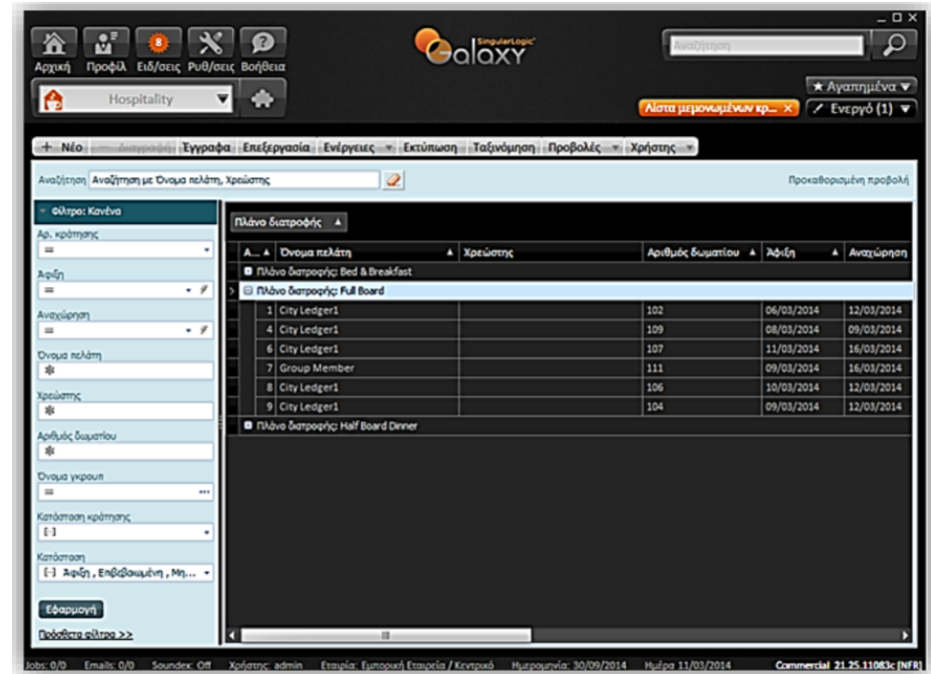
Αρχική Προφίλ Ειδ/σεις Ρυθ/σεις Βοήθεια

8

SingularLogic Galaxy

Αναζήτηση

Hospitality

★ Αγαπημένα

Λίστα μεμονωμένων κρ... ×

Ενεργό (1)

+ Νέο Διαγραφή Έγγραφα Επεξεργασία Ενέργειες Εκτύπωση Ταξινόμηση Προβολές Χρήστης

Αναζήτηση Αναζήτηση με Όνομα πελάτη, Χρεώστης

Προκαθορισμένη προβολή

Φίλτρα: Κανένα

Αρ. κράτησης
=

Άφιξη
=

Αναχώρηση
=

Όνομα πελάτη
*

Χρεώστης
*

Αριθμός δωματίου
*

Όνομα γκρουπ
=

Κατάσταση κράτησης
[-]

Κατάσταση
[-] Άφιξη , Επιβεβαιωμένη , Μη...

Εφαρμογή

Πρόσθετα φίλτρα >>

Πλάνο διατροφής ▲

| A... ▲ | Όνομα πελάτη ▲ | Χρεώστης | Αριθμός δωματίου ▲ | Άφιξη ▲ | Αναχώρηση |
|---|---|---|---|---|---|
| Πλάνο διατροφής: Bed & Breakfast | | | | | |
| Πλάνο διατροφής: Full Board | | | | | |
| 1 | City Ledger1 | | 102 | 06/03/2014 | 12/03/2014 |
| 4 | City Ledger1 | | 109 | 08/03/2014 | 09/03/2014 |
| 6 | City Ledger1 | | 107 | 11/03/2014 | 16/03/2014 |
| 7 | Group Member | | 111 | 09/03/2014 | 16/03/2014 |
| 8 | City Ledger1 | | 106 | 10/03/2014 | 12/03/2014 |
| 9 | City Ledger1 | | 104 | 09/03/2014 | 12/03/2014 |
| Πλάνο διατροφής: Half Board Dinner | | | | | |

Jobs: 0/0 Emails: 0/0 Soundex: Off Χρήστης: admin Εταιρία: Εμπορική Εταιρεία / Κεντρικό Ημερομηνία: 30/09/2014 Ημέρα 11/03/2014 Commercial 21.25.11083c [NFR]